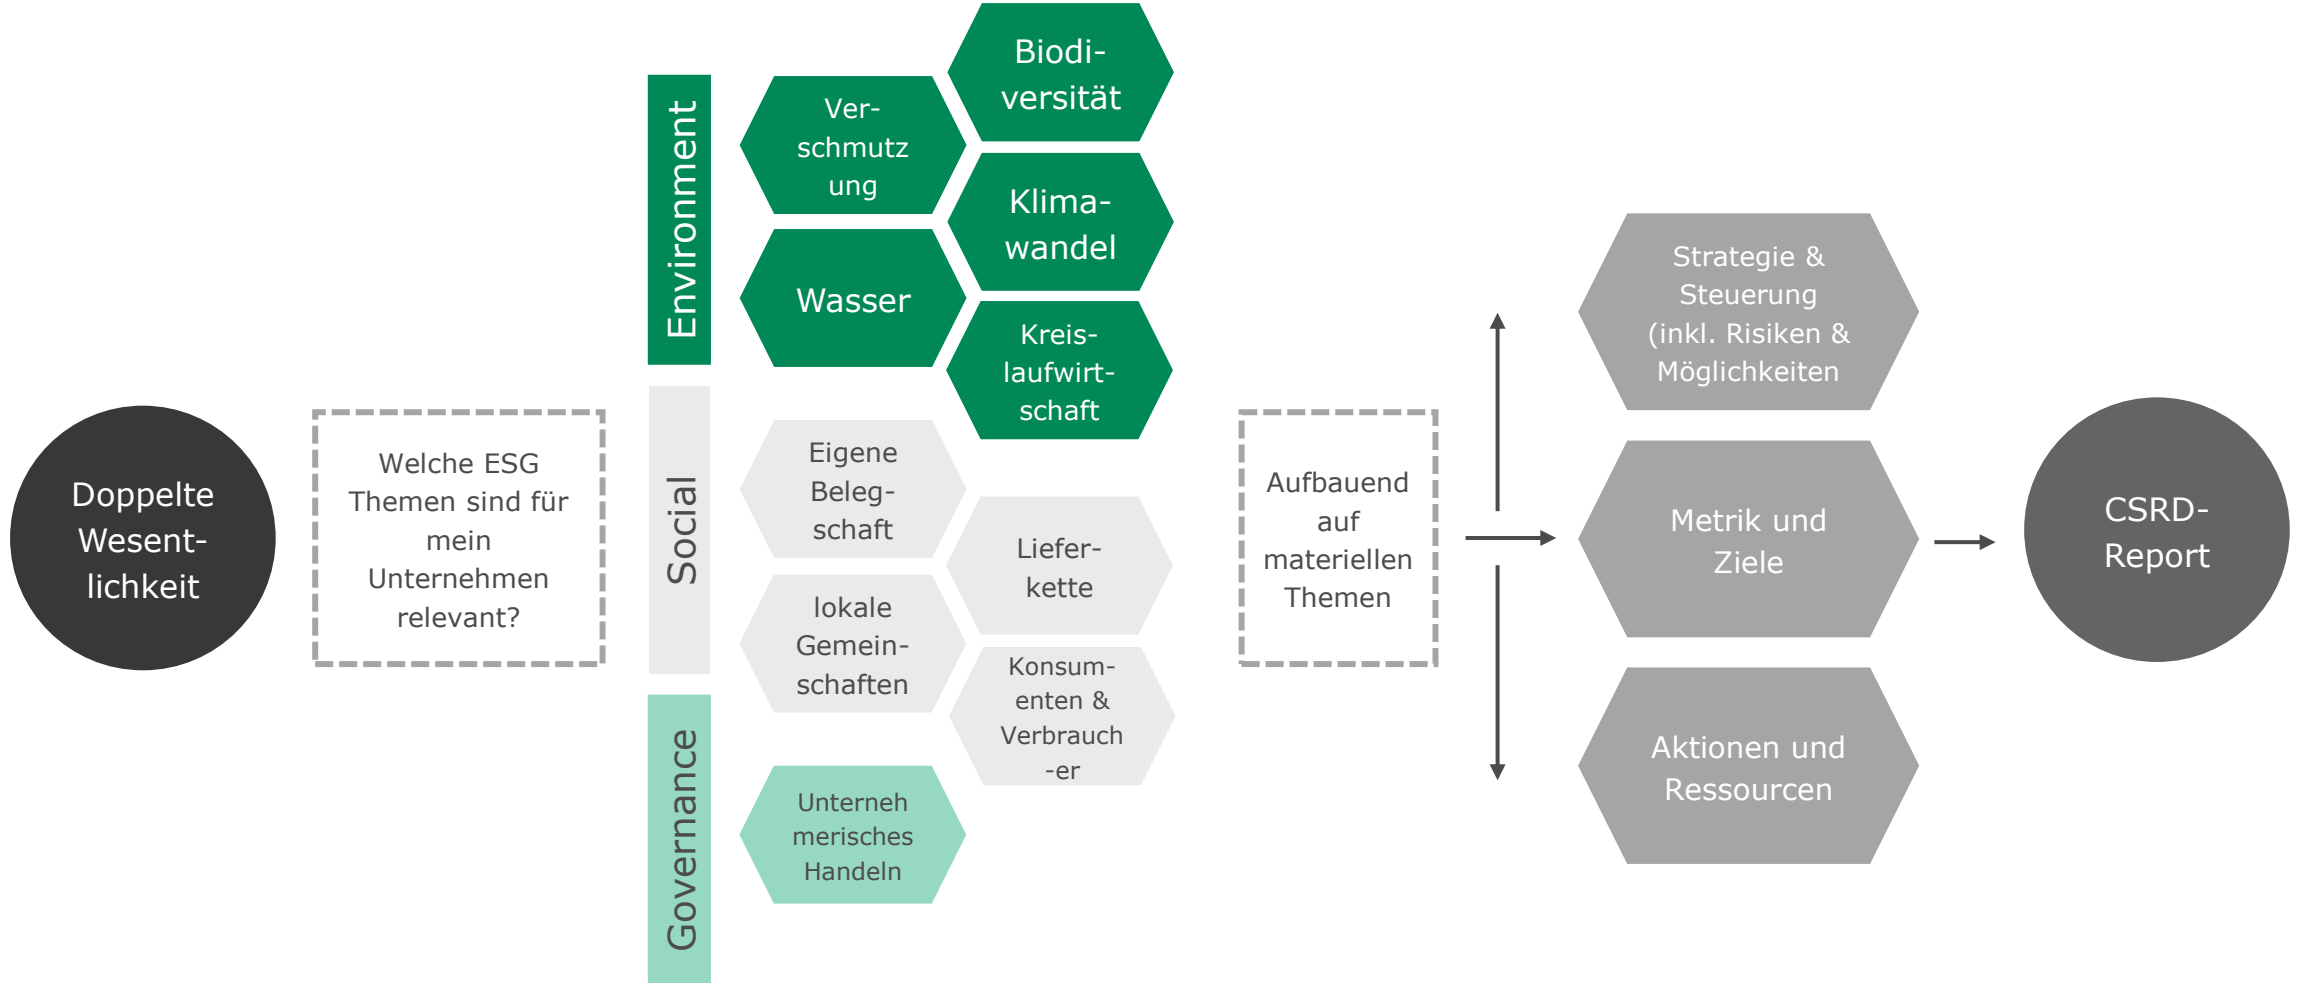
Doppelte Wesentlichkeit

Welche ESG Themen sind für mein Unternehmen relevant?

Environment

Verschmutzung

Biodiversität

Klimawandel

Wasser

Kreislaufwirtschaft

Social

Eigene Belegschaft

Lieferkette

lokale Gemeinschaften

Konsumenten & Verbraucher

Governance

Unternehmerisches Handeln

Aufbauend auf materiellen Themen

Strategie & Steuerung (inkl. Risiken & Möglichkeiten

Metrik und Ziele

Aktionen und Ressourcen

CSRD-Report